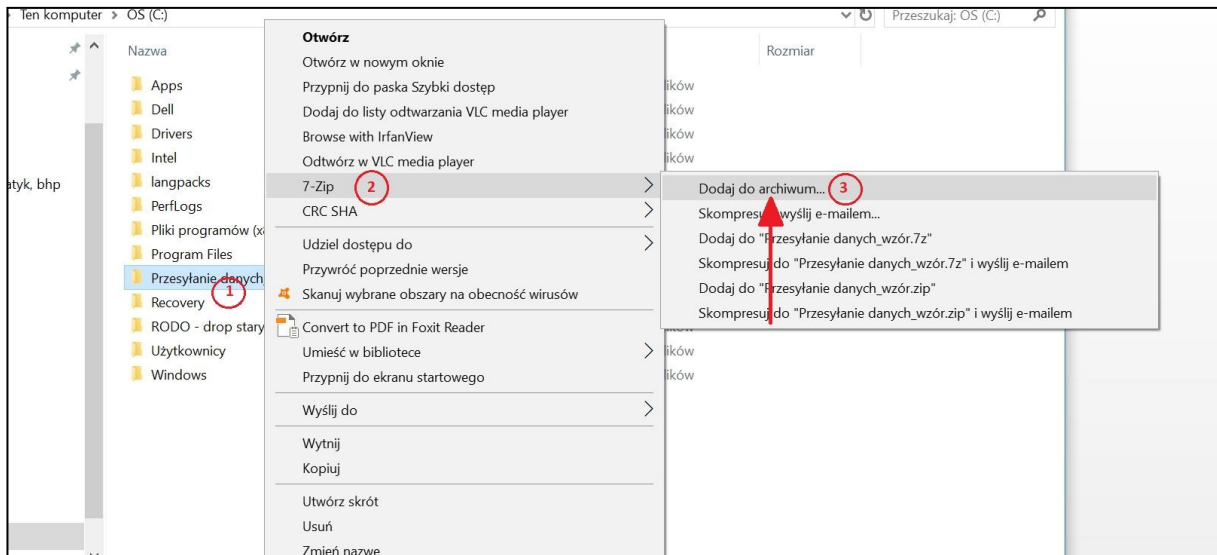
Ten komputer > OS (C:)

Przeszukaj: OS (C:)

Nazwa

Rozmiar

Apps
Dell
Drivers
Intel
langpacks
PerfLogs
Pliki programów (x
Program Files
Przesyłanie danych
Recovery
RODO - drop stary
Użytkownicy
Windows

atyk, bhp

1

ików
ików
ików
ików
ików
ików

Otwórz
Otwórz w nowym oknie
Przypnij do paska Szybki dostęp
Dodaj do listy odtwarzania VLC media player
Browse with IrfanView
Odtwórz w VLC media player
7-Zip 2
CRC SHA
Udziel dostępu do
Przywróć poprzednie wersje
Skanuj wybrane obszary na obecność wirusów
Convert to PDF in Foxit Reader
Umieść w bibliotece
Przypnij do ekranu startowego
Wyślij do
Wytnij
Kopiuj
Utwórz skrót
Usuń
Zmień nazwę

Dodaj do archiwum... 3
Skompresuj i wyślij e-mailem...
Dodaj do "Przesyłanie danych_wzór.7z"
Skompresuj do "Przesyłanie danych_wzór.7z" i wyślij e-mailem
Dodaj do "Przesyłanie danych_wzór.zip"
Skompresuj do "Przesyłanie danych_wzór.zip" i wyślij e-mailem